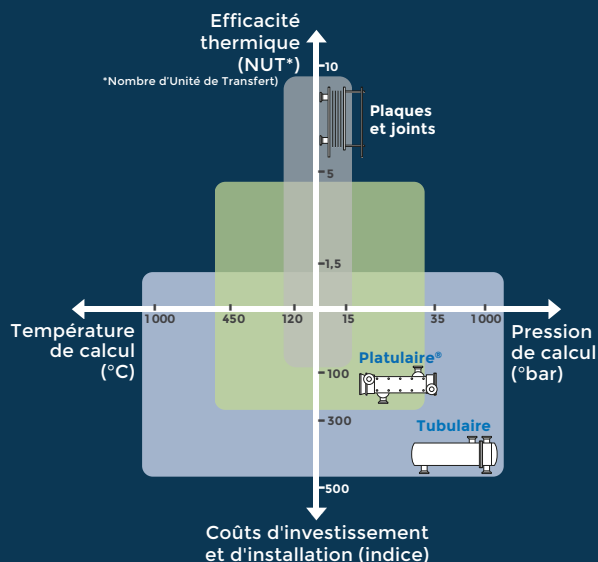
Efficacité thermique (NUT*)

*Nombre d'Unité de Transfert)

10

Plaques et joints

5

1,5

Température de calcul (°C)

1 000

450

120

15

35

1 000

Pression de calcul (°bar)

Platulaire®

100

300

Tubulaire

500

Coûts d'investissement et d'installation (indice)